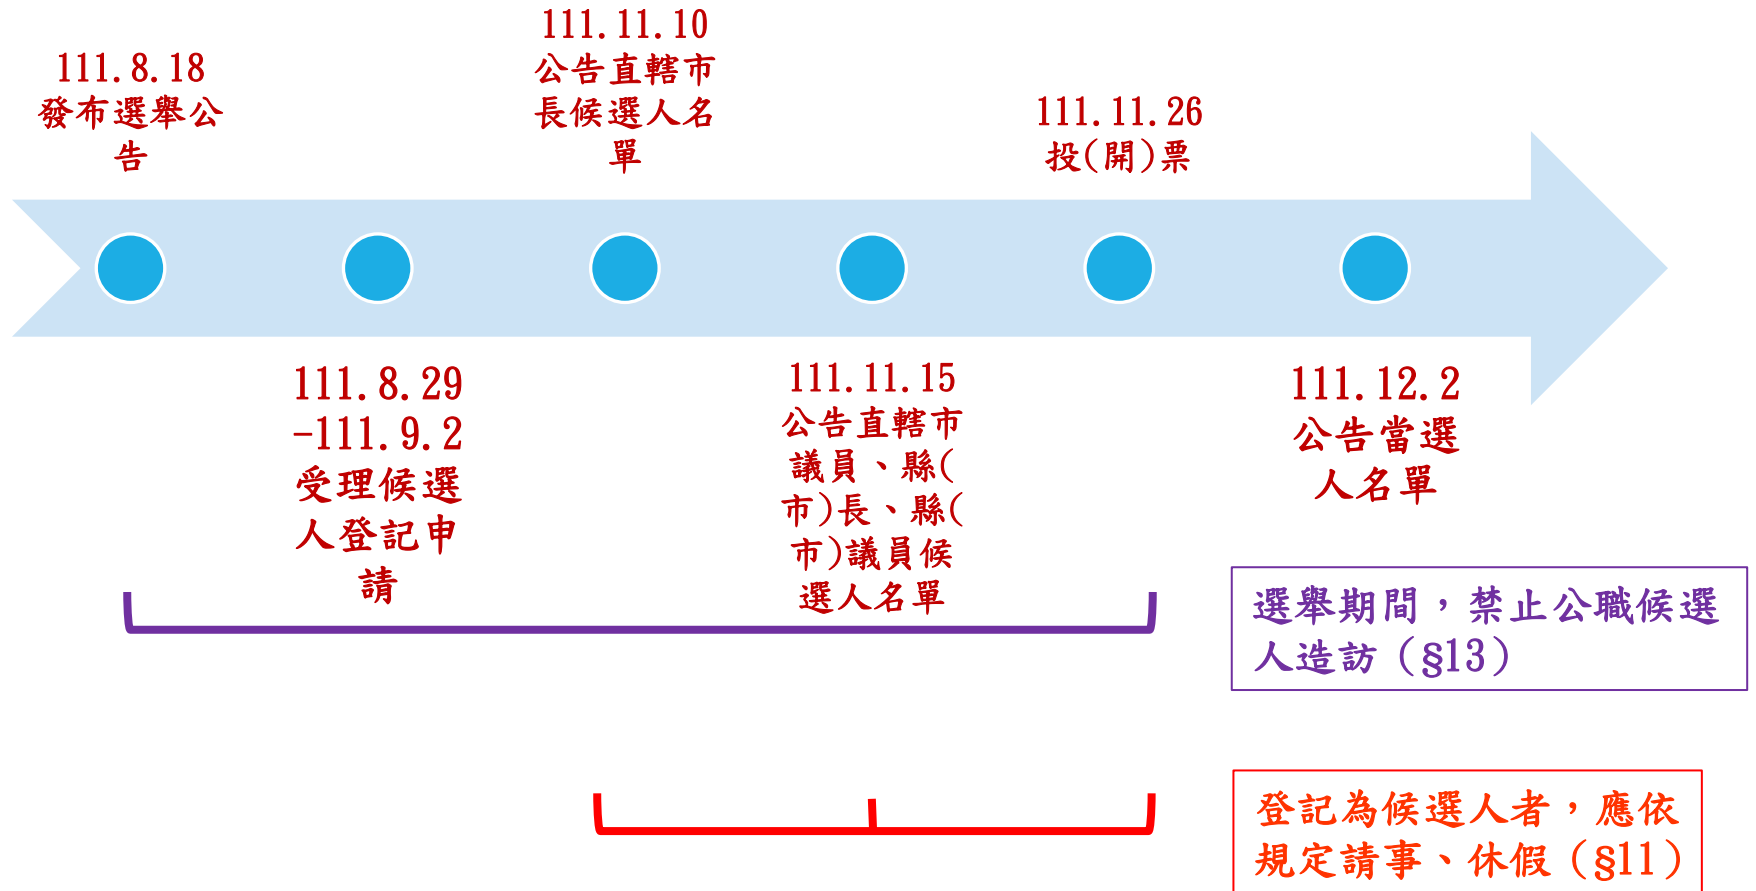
111.8.18
發布選舉公告

111.11.10
公告直轄市長候選人名單

111.11.26
投(開)票

111.8.29
-111.9.2
受理候選人登記申請

111.11.15
公告直轄市議員、縣(市)長、縣(市)議員候選人名單

111.12.2
公告當選人名單

選舉期間，禁止公職候選人造訪（§13）

登記為候選人者，應依規定請事、休假（§11）